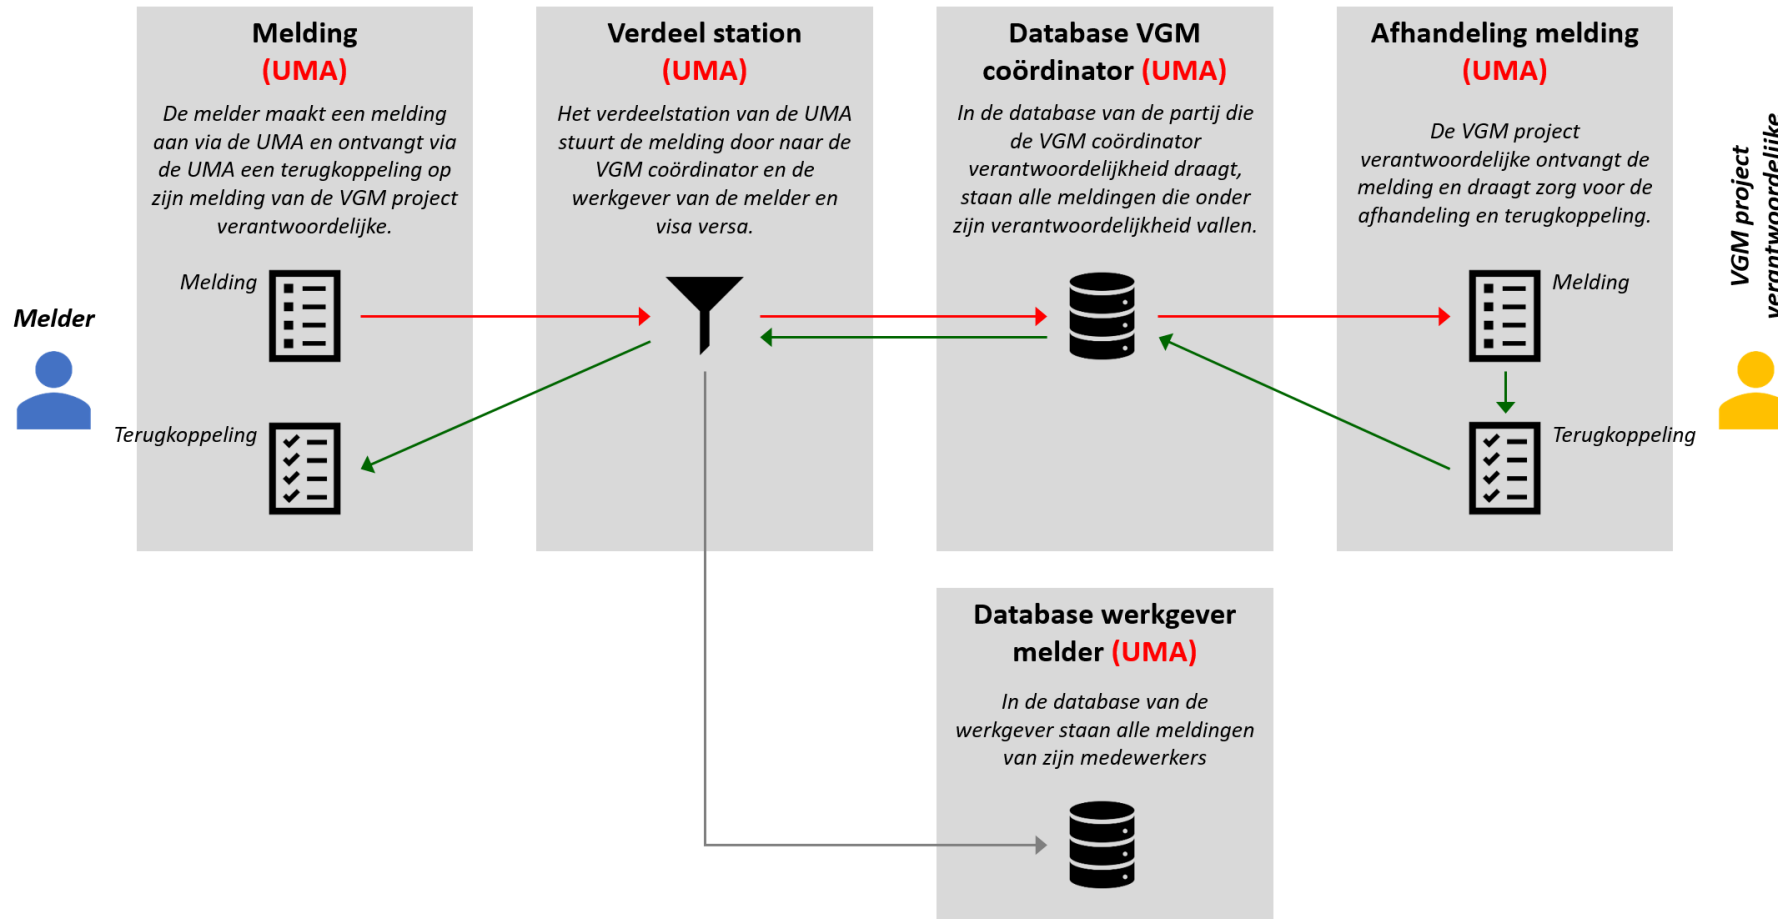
Melding (UMA)

De melder maakt een melding aan via de UMA en ontvangt via de UMA een terugkoppeling op zijn melding van de VGM project verantwoordelijke.

Melding

Terugkoppeling

Melder

Verdeel station (UMA)

Het verdeelstation van de UMA stuurt de melding door naar de VGM coördinator en de werkgever van de melder en visa versa.

Database VGM coördinator (UMA)

In de database van de partij die de VGM coördinator verantwoordelijkheid draagt, staan alle meldingen die onder zijn verantwoordelijkheid vallen.

Afhandeling melding (UMA)

De VGM project verantwoordelijke ontvangt de melding en draagt zorg voor de afhandeling en terugkoppeling.

Melding

Terugkoppeling

VGM project verantwoordelijke

Database werkgever melder (UMA)

In de database van de werkgever staan alle meldingen van zijn medewerkers